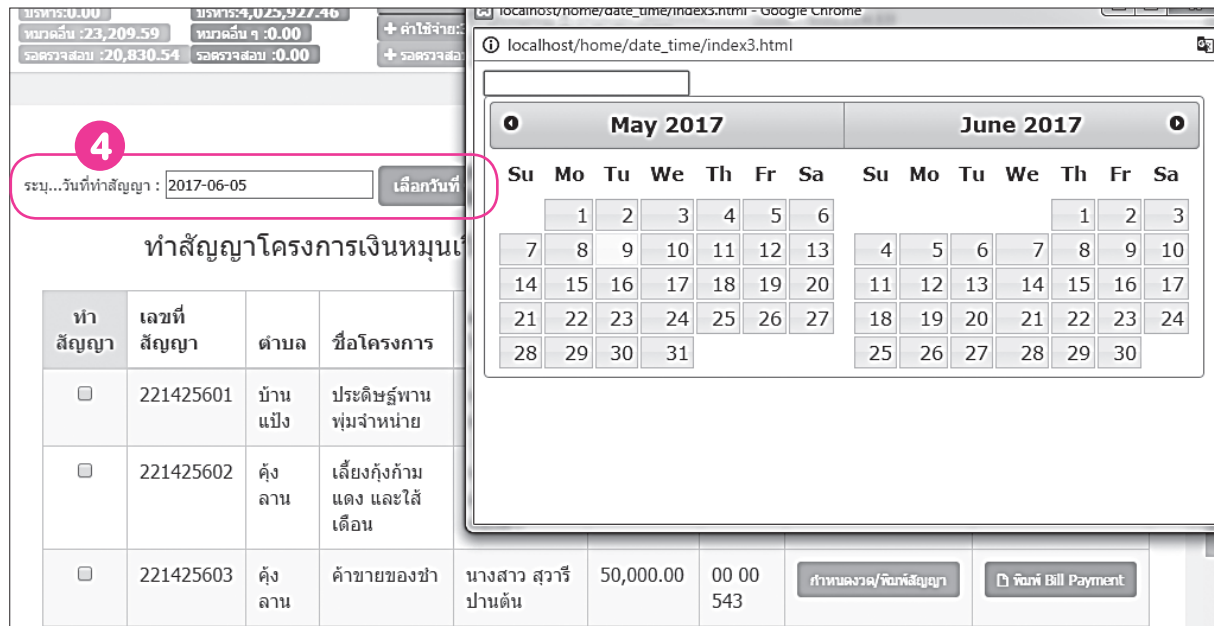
บริหาร:0.00
หมวดอื่น :23,209.59
รอตรวจสอบ :20,830.54
บริหาร:4,025,927.46
หมวดอื่น ๆ :0.00
รอตรวจสอบ :0.00
+ ค่าใช้จ่าย:
+ รอตรวจสอ

localhost/home/date_time/index3.html - Google Chrome
localhost/home/date_time/index3.html

4

ระบุ...วันที่ทำสัญญา : 2017-06-05
เลือกวันที่

ทำสัญญาโครงการเงินหมุนเ

May 2017

| Su | Mo | Tu | We | Th | Fr | Sa |
|---|---|---|---|---|---|---|
|  | 1 | 2 | 3 | 4 | 5 | 6 |
| 7 | 8 | 9 | 10 | 11 | 12 | 13 |
| 14 | 15 | 16 | 17 | 18 | 19 | 20 |
| 21 | 22 | 23 | 24 | 25 | 26 | 27 |
| 28 | 29 | 30 | 31 |  |  |  |

June 2017

| Su | Mo | Tu | We | Th | Fr | Sa |
|---|---|---|---|---|---|---|
|  |  |  |  | 1 | 2 | 3 |
| 4 | 5 | 6 | 7 | 8 | 9 | 10 |
| 11 | 12 | 13 | 14 | 15 | 16 | 17 |
| 18 | 19 | 20 | 21 | 22 | 23 | 24 |
| 25 | 26 | 27 | 28 | 29 | 30 |  |

| ทำสัญญา | เลขที่สัญญา | ตำบล | ชื่อโครงการ | | | | | |
|---|---|---|---|---|---|---|---|---|
| ☐ | 221425601 | บ้านแป้ง | ประดิษฐ์พานพุ่มจำหน่าย | | | | | |
| ☐ | 221425602 | คุ้งลาน | เลี้ยงกุ้งก้ามแดง และไส้เดือน | | | | | |
| ☐ | 221425603 | คุ้งลาน | ค้าขายของชำ | นางสาว สุวารี ปานต้น | 50,000.00 | 00 00 543 | กำหนดงวด/พิมพ์สัญญา | พิมพ์ Bill Payment |